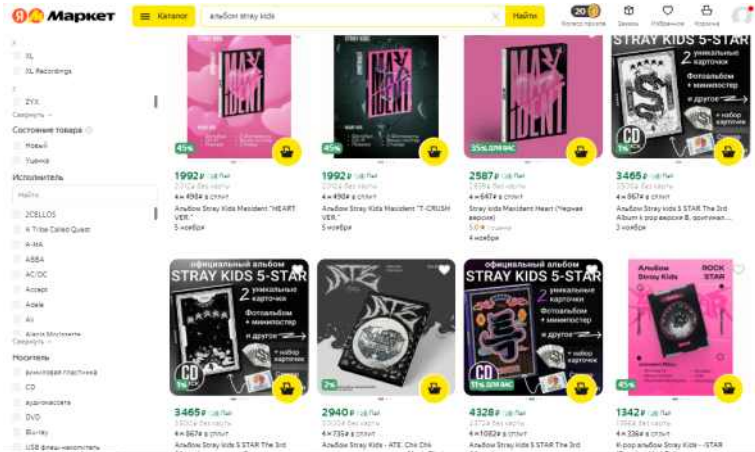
Я Маркет Каталог альбом stray kids Найти 20 Кэшбэк баллов Заказы Избранное Корзина

X
XL
XL Recordings
Z
ZYX
Свернуть

Состояние товара
Новый
Уценка

Исполнитель
Найти
2CELLOS
A Tribe Called Quest
A-HA
ABBA
AC/DC
Accept
Adele
Air
Alanis Morissette
Свернуть

Носитель
виниловая пластинка
CD
аудиокассета
DVD
Blu-ray
USB флеш-накопитель

45%
1992 ₽ с Пэй
2312 ₽ без карты
4 × 498 ₽ в сплит
Альбом Stray Kids Maxident "HEART VER."
5 ноября

45%
1992 ₽ с Пэй
2312 ₽ без карты
4 × 498 ₽ в сплит
Альбом Stray Kids Maxident "T-CRUSH VER."
5 ноября

35% для вас
2587 ₽ с Пэй
2858 ₽ без карты
4 × 647 ₽ в сплит
Stray kids Maxident Heart (Черная версия)
5.0
4 ноября

STRAY KIDS 5-STAR
2 уникальные карточки
Фотоальбом + миниостер
и другое
+ набор карточек
CD
3465 ₽ с Пэй
3570 ₽ без карты
Альбом Stray Kids 5 STAR The 3rd Album k pop версия B, оригинал...
3 ноября

официальный альбом
STRAY KIDS 5-STAR
2 уникальные карточки
Фотоальбом + миниостер
и другое
+ набор карточек
CD
3465 ₽ с Пэй
3570 ₽ без карты
4 × 867 ₽ в сплит
Альбом Stray Kids 5 STAR The 3rd

2%
2940 ₽ с Пэй
3003 ₽ без карты
4 × 735 ₽ в сплит
Альбом Stray Kids - ATE. Chk Chk

официальный альбом
STRAY KIDS 5-STAR
2 уникальные карточки
Фотоальбом + миниостер
и другое
+ набор карточек
11% для вас
4328 ₽ с Пэй
4872 ₽ без карты
4 × 1082 ₽ в сплит
Альбом Stray Kids 5 STAR The 3rd

Альбом Stray Kids
ROCK STAR
45%
1342 ₽ с Пэй
1398 ₽ без карты
4 × 336 ₽ в сплит
K-pop альбом Stray Kids - ROCK STAR